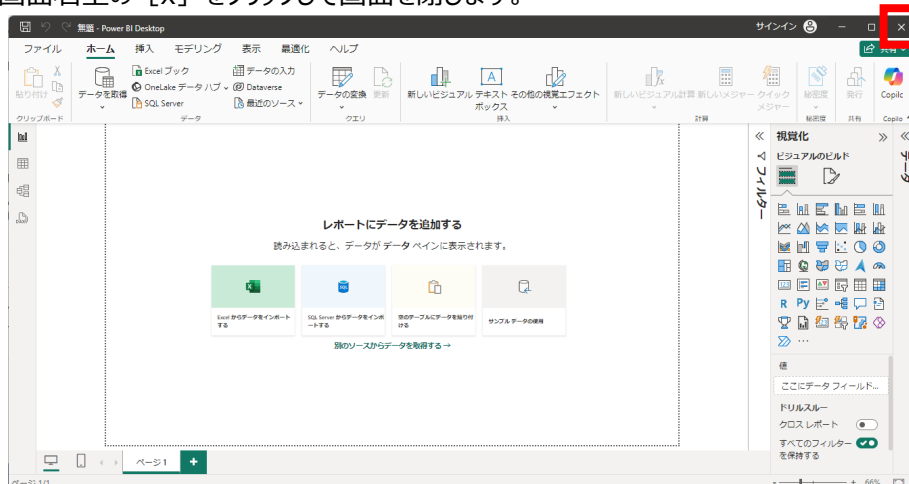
画面右上の［X］をクリックして画面を閉じます。

無題 - Power BI Desktop
サインイン

ファイル ホーム 挿入 モデリング 表示 最適化 ヘルプ
共有

貼り付け
クリップボード
データを取得
Excel ブック
OneLake データ ハブ
SQL Server
データの入力
Dataverse
最近のソース
データ
データの変換
更新
クエリ
新しいビジュアル
テキスト ボックス
その他の視覚エフェクト
挿入
新しいビジュアル計算
新しいメジャー
クイック メジャー
計算
秘密度
秘密度
発行
共有
Copilot
Copilot

レポートにデータを追加する
読み込まれると、データが データ ペインに表示されます。

Excel からデータをインポートする
SQL Server からデータをインポートする
空のテーブルにデータを貼り付ける
サンプル データの使用
別のソースからデータを取得する →

フィルター
視覚化
ビジュアルのビルド
値
ここにデータ フィールド...
ドリルスルー
クロス レポート
すべてのフィルターを保持する
データ

ページ 1
+
ページ 1/1
66%